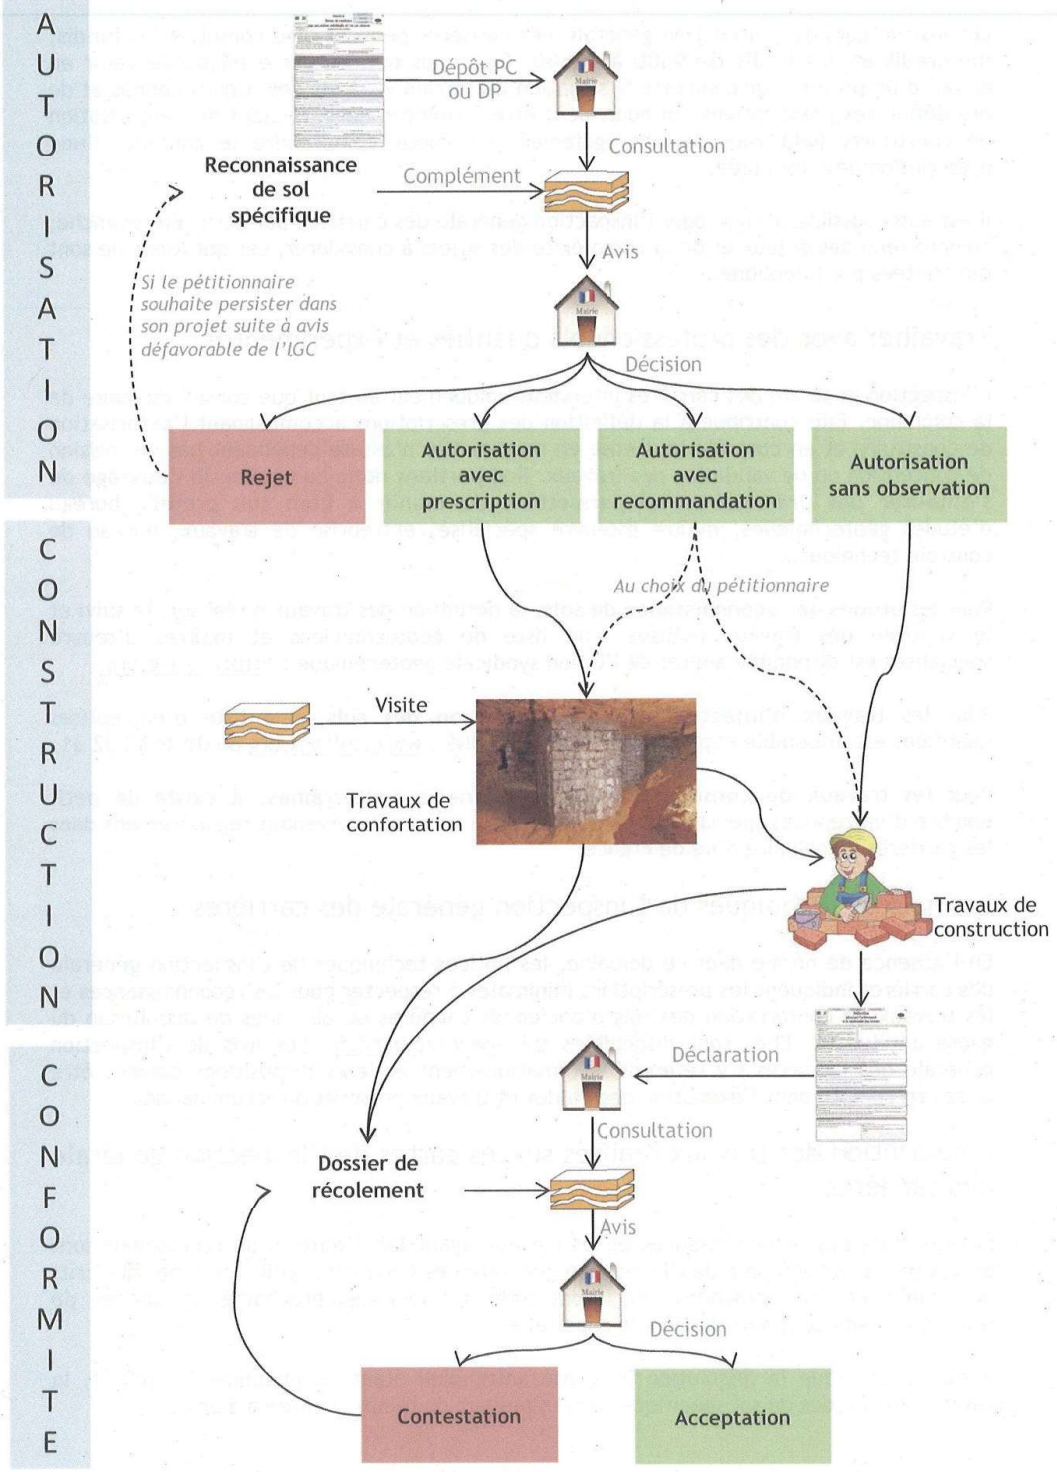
AUTORISATION

Dépôt PC ou DP

Mairie

Consultation

Reconnaissance de sol spécifique

Complément

Avis

Si le pétitionnaire souhaite persister dans son projet suite à avis défavorable de l'IGC

Mairie

Décision

Rejet

Autorisation avec prescription

Autorisation avec recommandation

Autorisation sans observation

CONSTRUCTION

Au choix du pétitionnaire

Visite

Travaux de confortation

Travaux de construction

CONFORMITE

Mairie

Déclaration

Consultation

Dossier de récolement

Avis

Mairie

Décision

Contestation

Acceptation